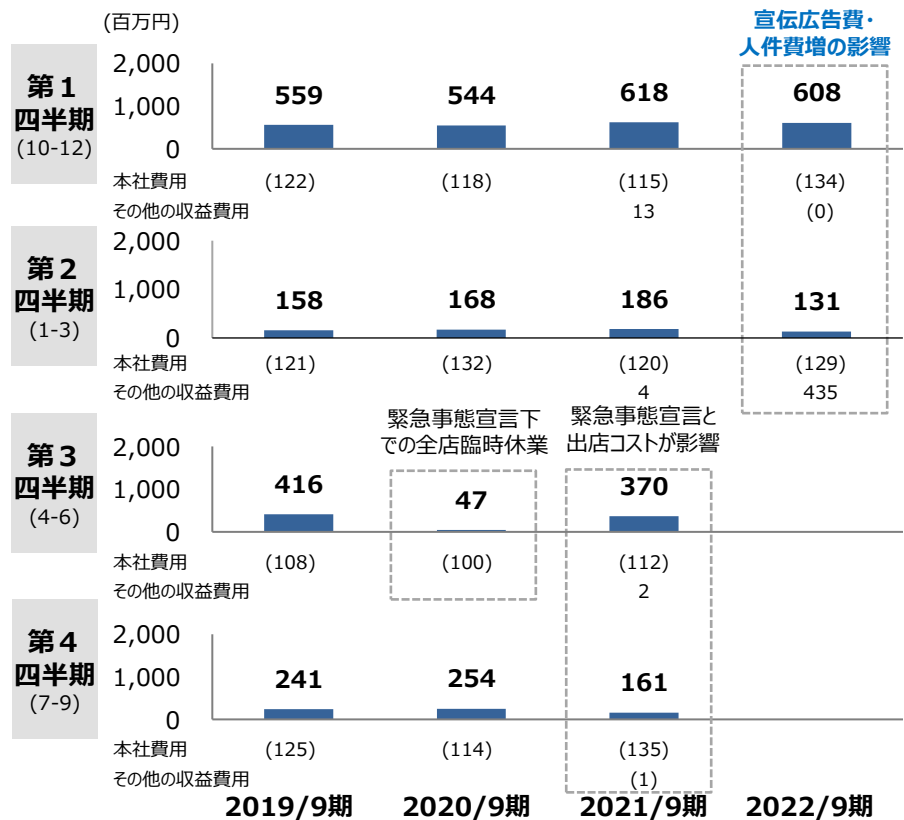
(百万円)

宣伝広告費・人件費増の影響

第１四半期 (10-12)

2,000
1,000
0

559　544　618　608

| | | | | |
|---|---|---|---|---|
| 本社費用 | (122) | (118) | (115) | (134) |
| その他の収益費用 | | | 13 | (0) |

第２四半期 (1-3)

2,000
1,000
0

158　168　186　131

| | | | | |
|---|---|---|---|---|
| 本社費用 | (121) | (132) | (120) | (129) |
| その他の収益費用 | | | 4 | 435 |

緊急事態宣言下での全店臨時休業

緊急事態宣言と出店コストが影響

第３四半期 (4-6)

2,000
1,000
0

416　47　370

| | | | |
|---|---|---|---|
| 本社費用 | (108) | (100) | (112) |
| その他の収益費用 | | | 2 |

第４四半期 (7-9)

2,000
1,000
0

241　254　161

| | | | |
|---|---|---|---|
| 本社費用 | (125) | (114) | (135) |
| その他の収益費用 | | | (1) |

2019/9期　2020/9期　2021/9期　2022/9期